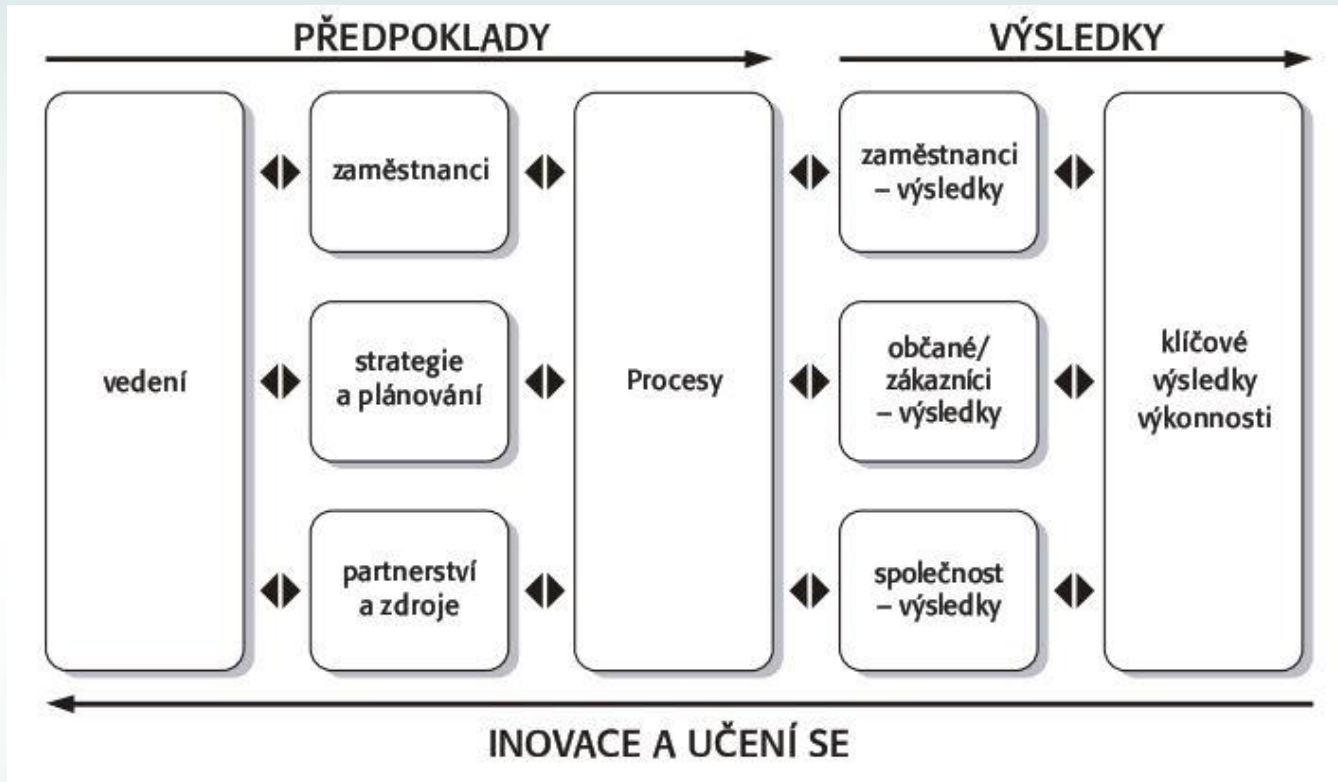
PŘEDPOKLADY

VÝSLEDKY

vedení

zaměstnanci

strategie a plánování

partnerství a zdroje

Procesy

zaměstnanci – výsledky

občané/ zákazníci – výsledky

společnost – výsledky

klíčové výsledky výkonnosti

INOVACE A UČENÍ SE